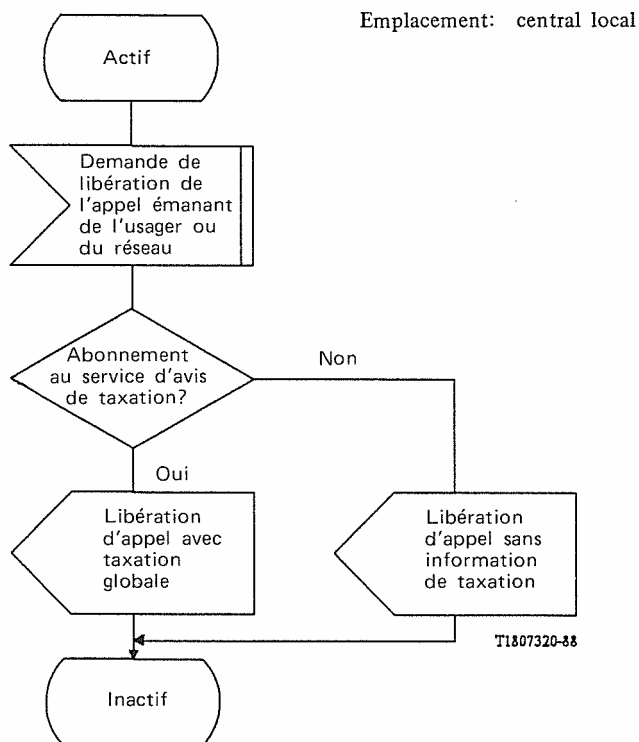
Emplacement: central local

Actif

Demande de libération de l'appel émanant de l'usager ou du réseau

Abonnement au service d'avis de taxation?

Non

Oui

Libération d'appel avec taxation globale

Libération d'appel sans information de taxation

T1807320-88

Inactif